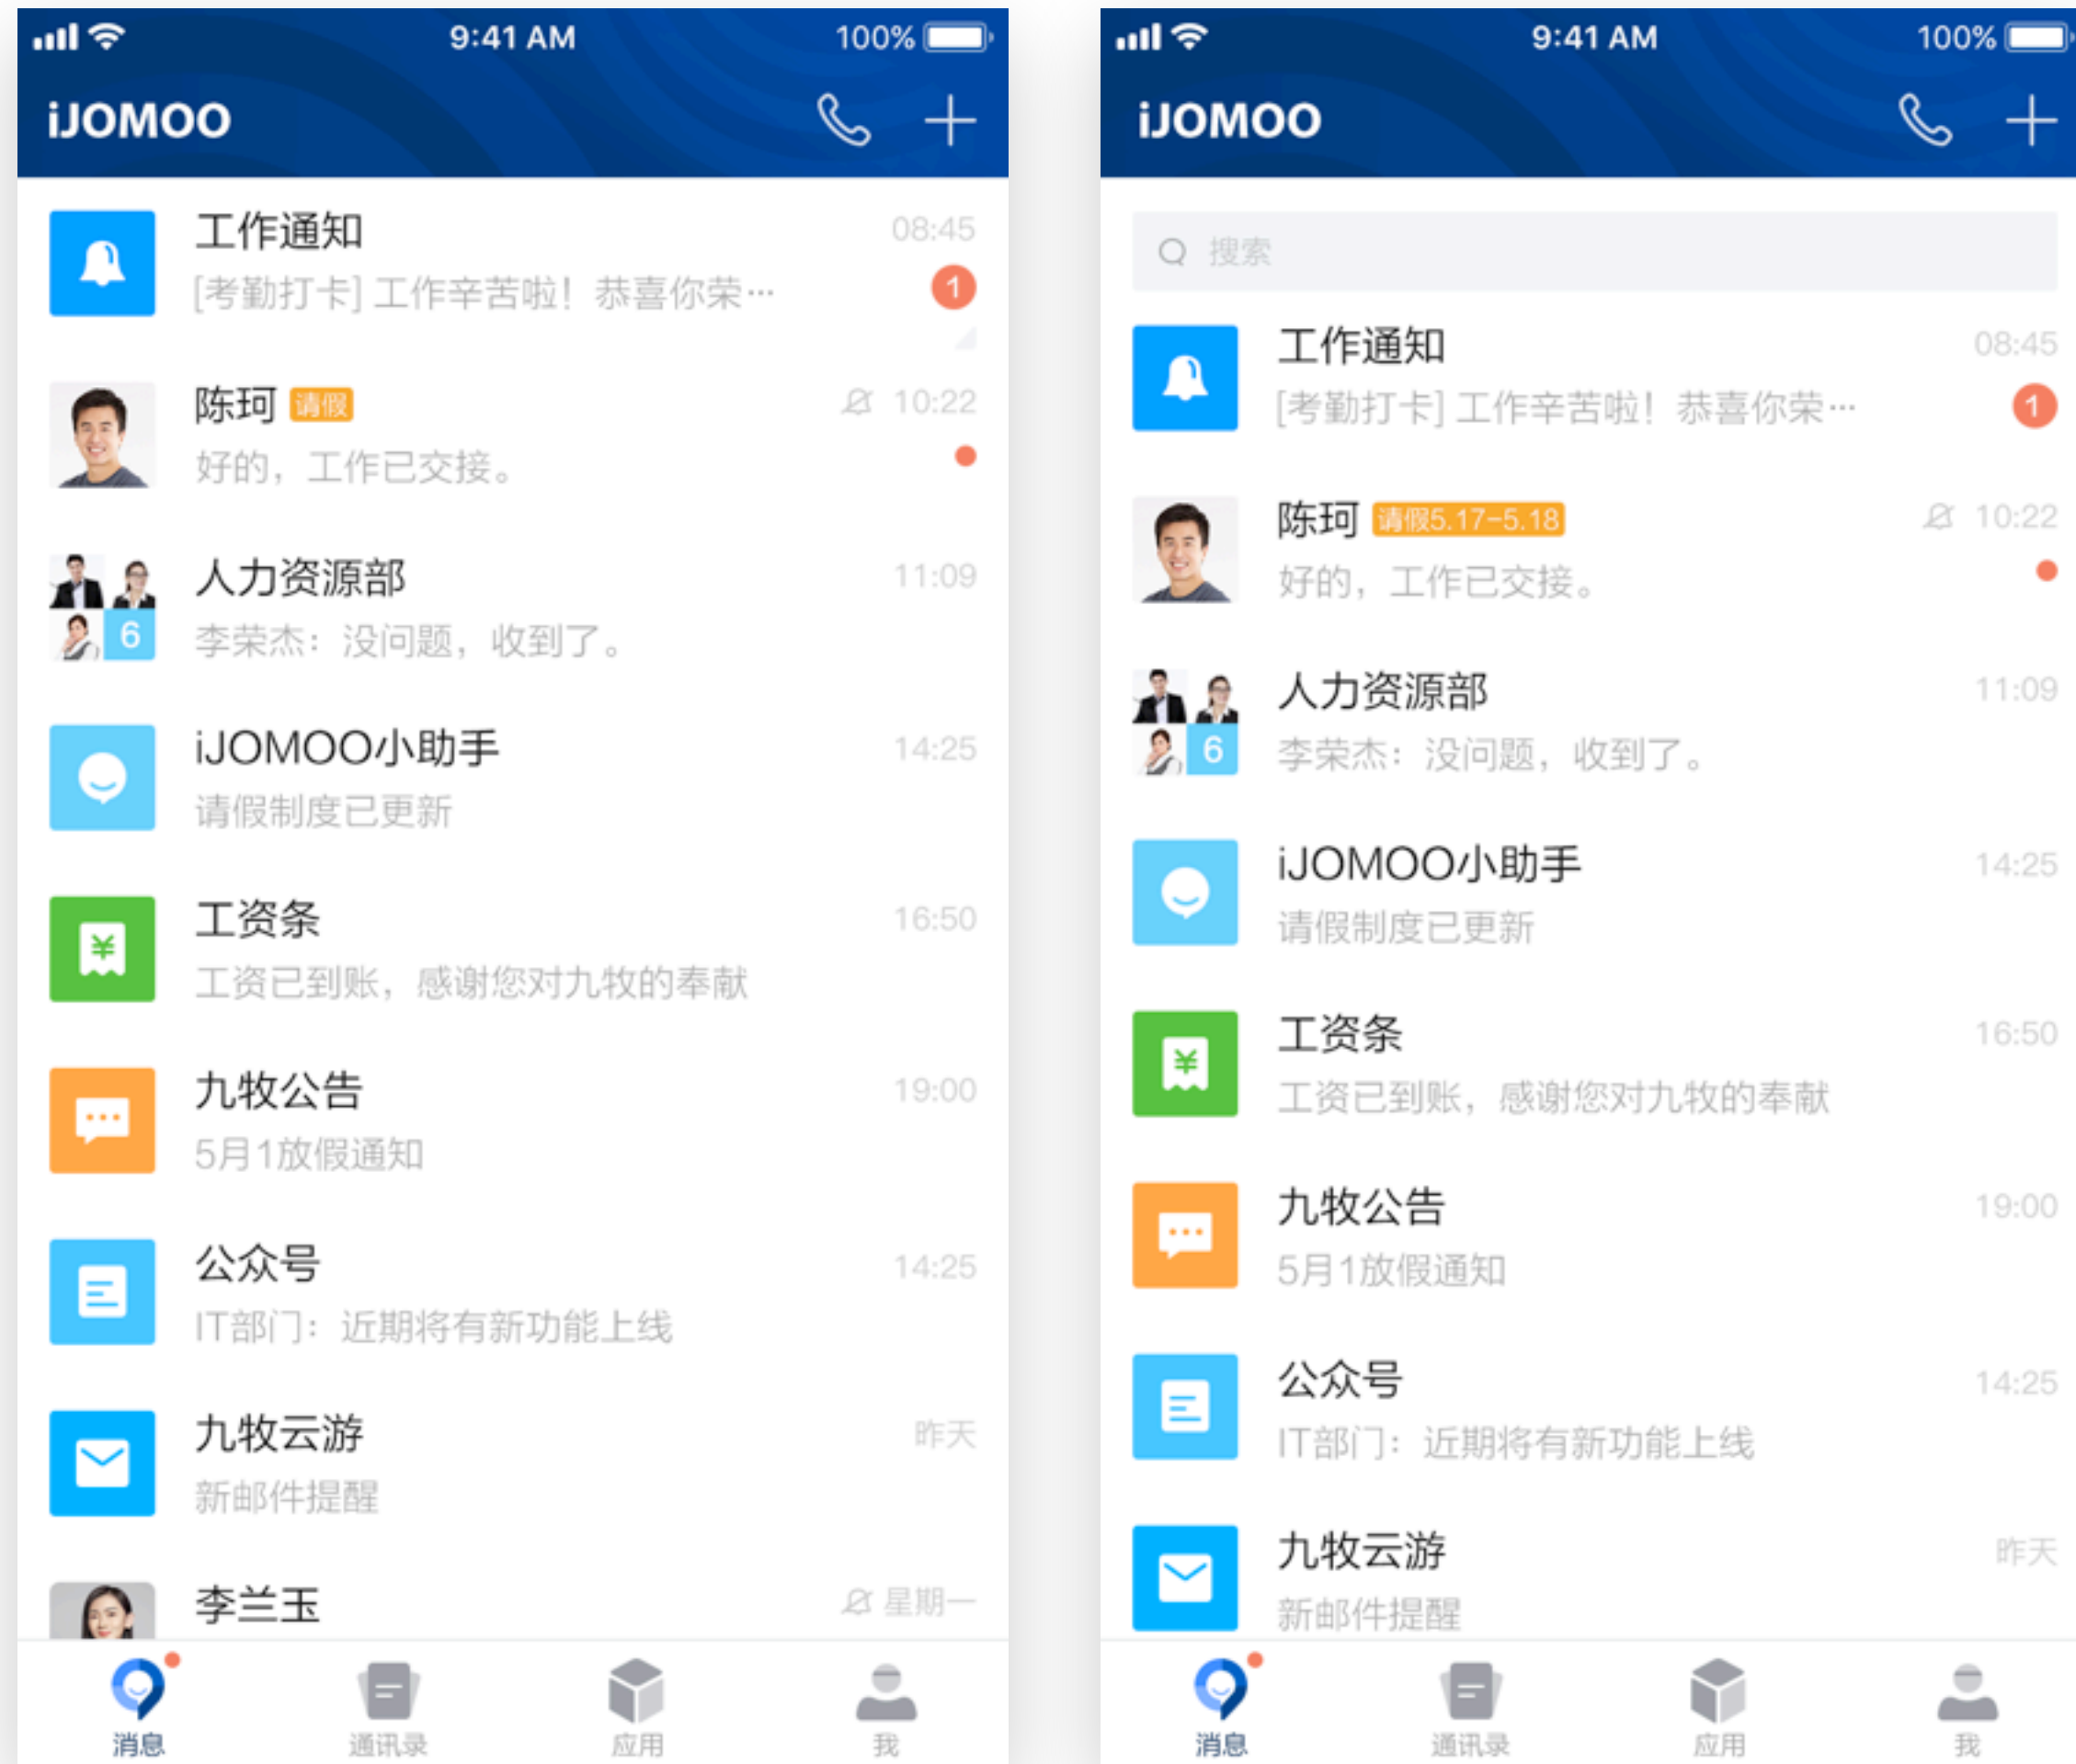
9:41 AM
100%

iJOMOO

工作通知
08:45
[考勤打卡] 工作辛苦啦！恭喜你荣…
1

陈珂 请假
10:22
好的，工作已交接。

人力资源部
11:09
6
李荣杰：没问题，收到了。

iJOMOO小助手
14:25
请假制度已更新

工资条
16:50
工资已到账，感谢您对九牧的奉献

九牧公告
19:00
5月1放假通知

公众号
14:25
IT部门：近期将有新功能上线

九牧云游
昨天
新邮件提醒

李兰玉
星期一

消息
通讯录
应用
我

9:41 AM
100%

iJOMOO

搜索

工作通知
08:45
[考勤打卡] 工作辛苦啦！恭喜你荣…
1

陈珂 请假5.17-5.18
10:22
好的，工作已交接。

人力资源部
11:09
6
李荣杰：没问题，收到了。

iJOMOO小助手
14:25
请假制度已更新

工资条
16:50
工资已到账，感谢您对九牧的奉献

九牧公告
19:00
5月1放假通知

公众号
14:25
IT部门：近期将有新功能上线

九牧云游
昨天
新邮件提醒

消息
通讯录
应用
我